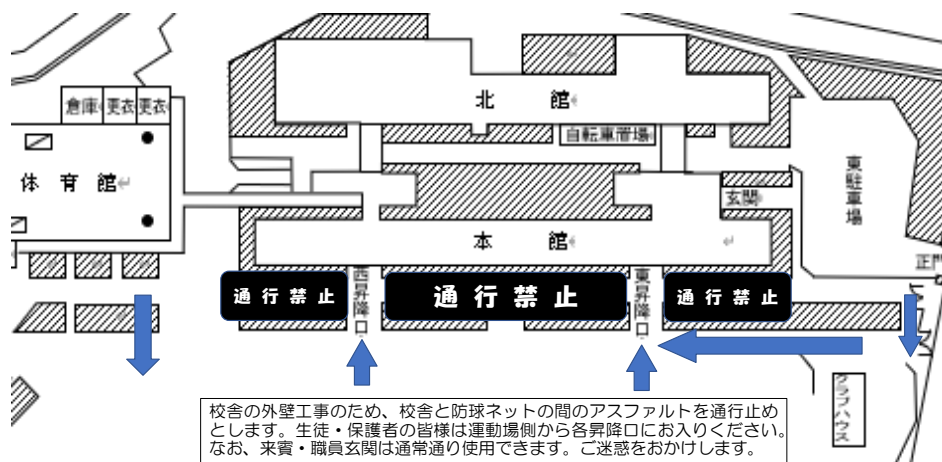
倉庫 更衣 更衣

体育館

北館

自転車置場

玄関

東駐車場

本館

正門

通行禁止

西昇降口

通行禁止

東昇降口

通行禁止

クラブハウス

校舎の外壁工事のため、校舎と防球ネットの間のアスファルトを通行止めとします。生徒・保護者の皆様は運動場側から各昇降口にお入りください。なお、来賓・職員玄関は通常通り使用できます。ご迷惑をおかけします。